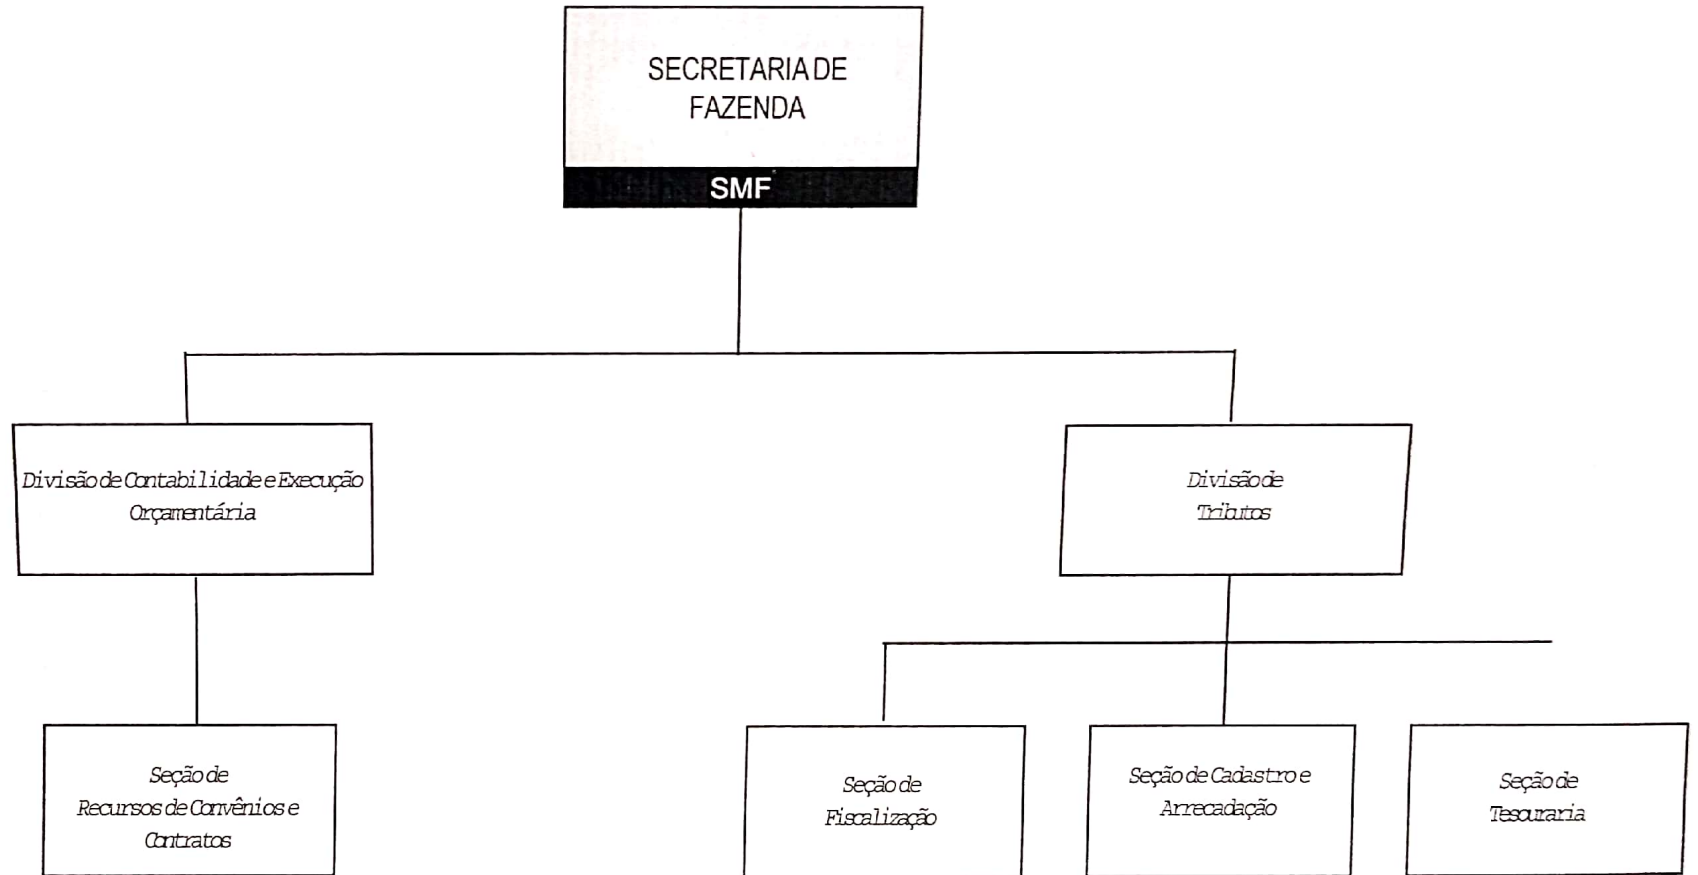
SECRETARIA DE FAZENDA

SMF

Divisão de Contabilidade e Execução Orçamentária

Divisão de Tributos

Seção de Recursos de Convênios e Contratos

Seção de Fiscalização

Seção de Cadastro e Arrecadação

Seção de Tesouraria